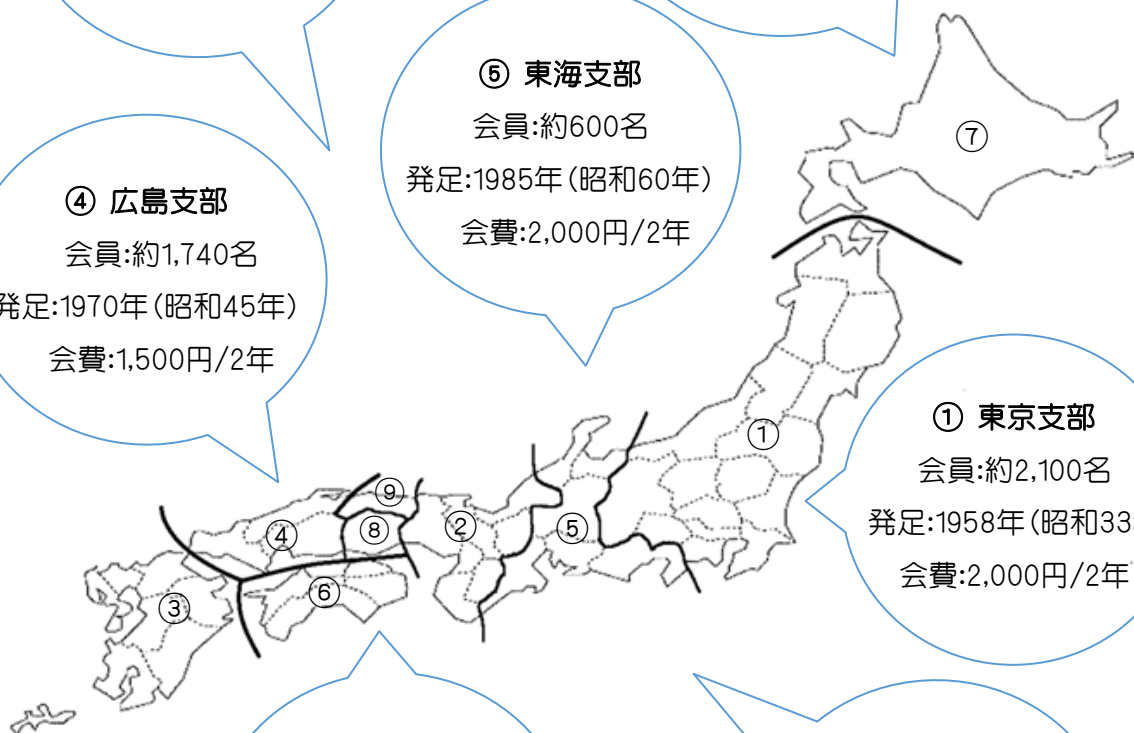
⑤ 東海支部
会員:約600名
発足:1985年(昭和60年)
会費:2,000円/2年

④ 広島支部
会員:約1,740名
発足:1970年(昭和45年)
会費:1,500円/2年

① 東京支部
会員:約2,100名
発足:1958年(昭和33
会費:2,000円/2年

⑦
①
⑨
④
⑧
②
⑤
③
⑥